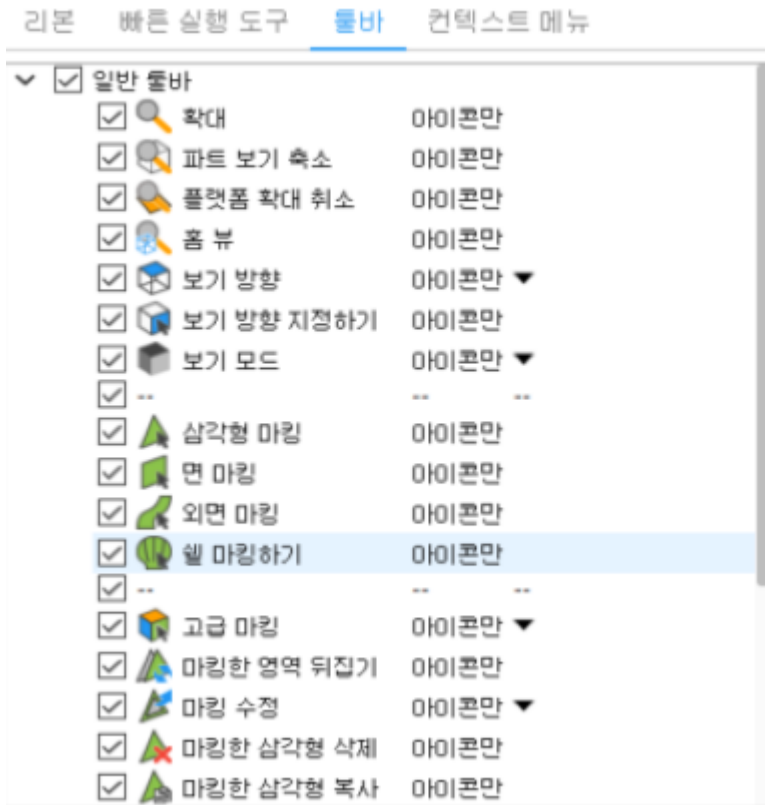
리본 빠른 실행 도구 툴바 컨텍스트 메뉴

일반 툴바

| | |
|---|---|
| 확대 | 아이콘만 |
| 파트 보기 축소 | 아이콘만 |
| 플랫폼 확대 취소 | 아이콘만 |
| 홈 뷰 | 아이콘만 |
| 보기 방향 | 아이콘만 |
| 보기 방향 지정하기 | 아이콘만 |
| 보기 모드 | 아이콘만 |
| -- | -- -- |
| 삼각형 마킹 | 아이콘만 |
| 면 마킹 | 아이콘만 |
| 외면 마킹 | 아이콘만 |
| 쉘 마킹하기 | 아이콘만 |
| -- | -- -- |
| 고급 마킹 | 아이콘만 |
| 마킹한 영역 뒤집기 | 아이콘만 |
| 마킹 수정 | 아이콘만 |
| 마킹한 삼각형 삭제 | 아이콘만 |
| 마킹한 삼각형 복사 | 아이콘만 |